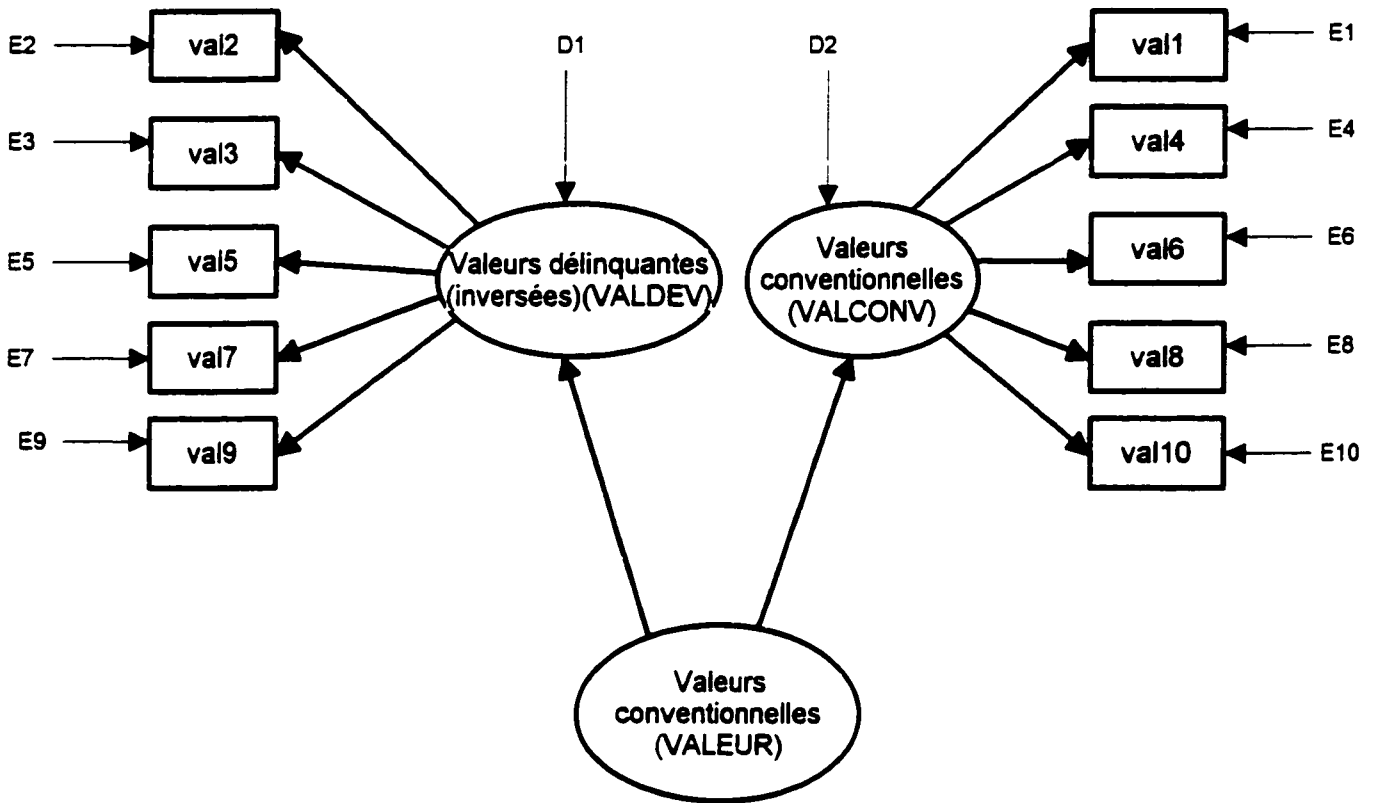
E2
val2

D1

D2

val1
E1

E3
val3

val4
E4

E5
val5

Valeurs délinquantes (inversées)(VALDEV)

Valeurs conventionnelles (VALCONV)

val6
E6

E7
val7

val8
E8

E9
val9

val10
E10

Valeurs conventionnelles (VALEUR)